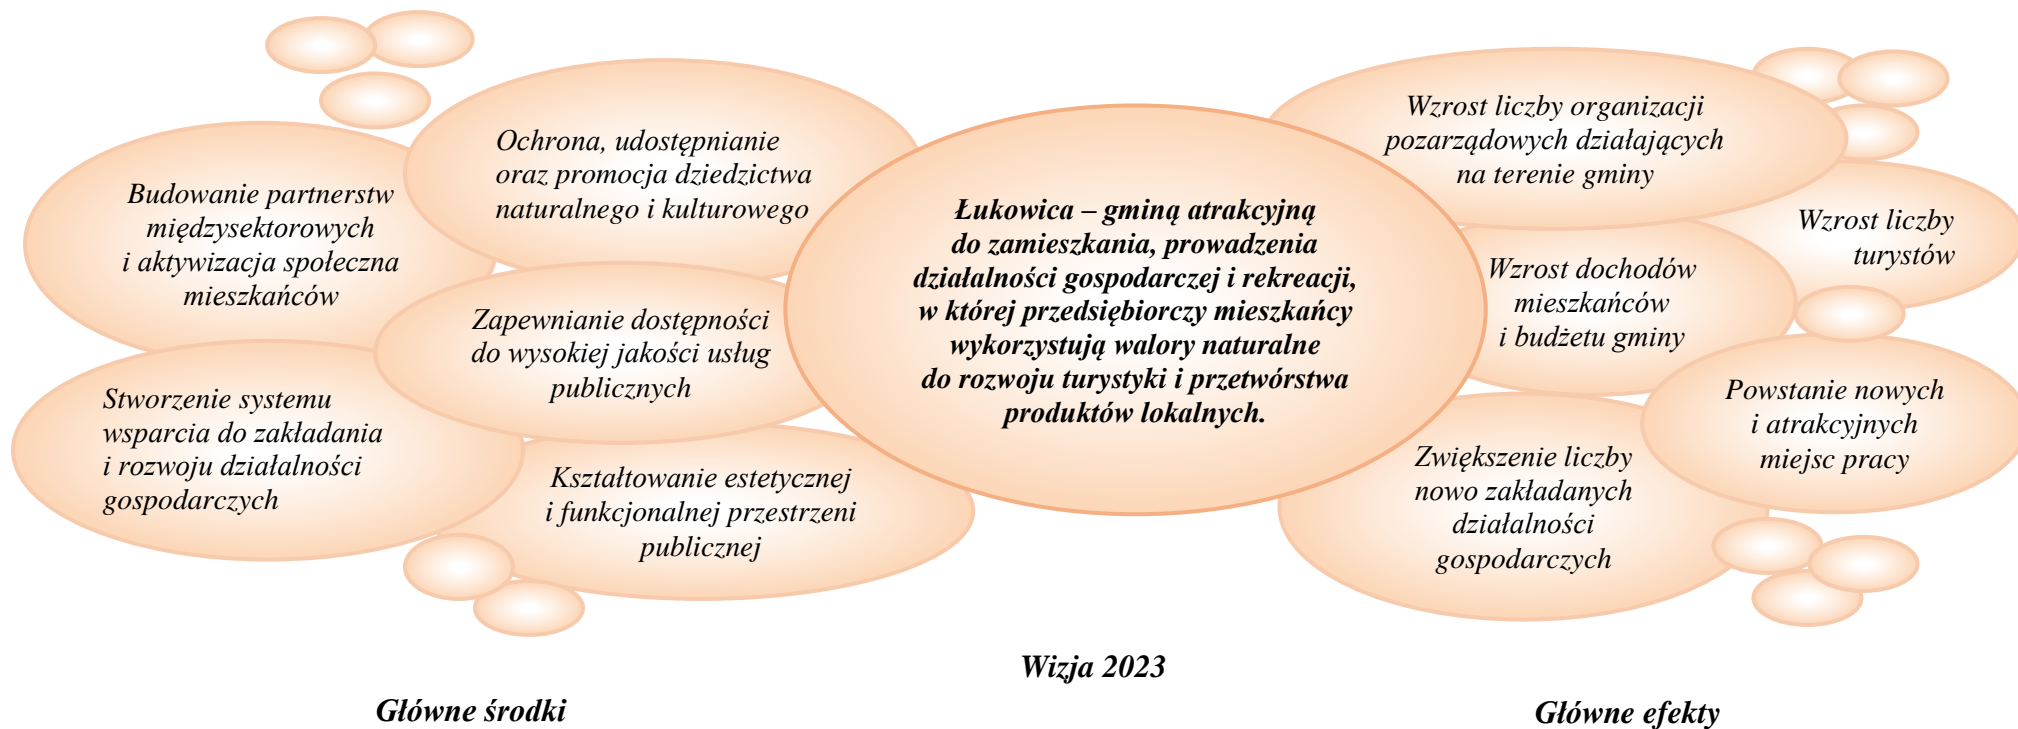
Budowanie partnerstw międzysektorowych i aktywizacja społeczna mieszkańców

Ochrona, udostępnianie oraz promocja dziedzictwa naturalnego i kulturowego

Zapewnianie dostępności do wysokiej jakości usług publicznych

Stworzenie systemu wsparcia do zakładania i rozwoju działalności gospodarczych

Kształtowanie estetycznej i funkcjonalnej przestrzeni publicznej

Łukowica – gminą atrakcyjną do zamieszkania, prowadzenia działalności gospodarczej i rekreacji, w której przedsiębiorczy mieszkańcy wykorzystują walory naturalne do rozwoju turystyki i przetwórstwa produktów lokalnych.

Wzrost liczby organizacji pozarządowych działających na terenie gminy

Wzrost liczby turystów

Wzrost dochodów mieszkańców i budżetu gminy

Powstanie nowych i atrakcyjnych miejsc pracy

Zwiększenie liczby nowo zakładanych działalności gospodarczych

Wizja 2023

Główne środki

Główne efekty